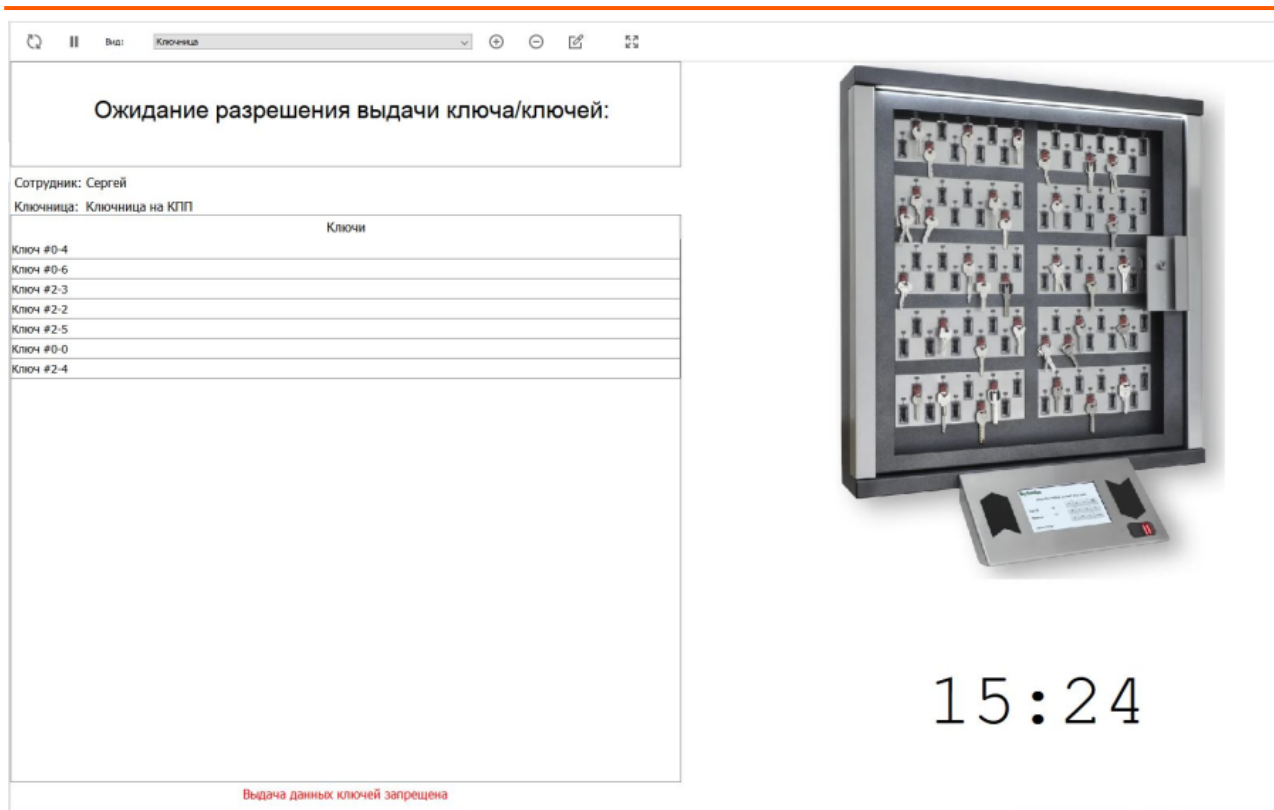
Вид: Ключница

Ожидание разрешения выдачи ключа/ключей:

Сотрудник: Сергей

Ключница: Ключница на КПП

| Ключи |
|---|
| Ключ #0-4 |
| Ключ #0-6 |
| Ключ #2-3 |
| Ключ #2-2 |
| Ключ #2-5 |
| Ключ #0-0 |
| Ключ #2-4 |

Выдача данных ключей запрещена

15:24